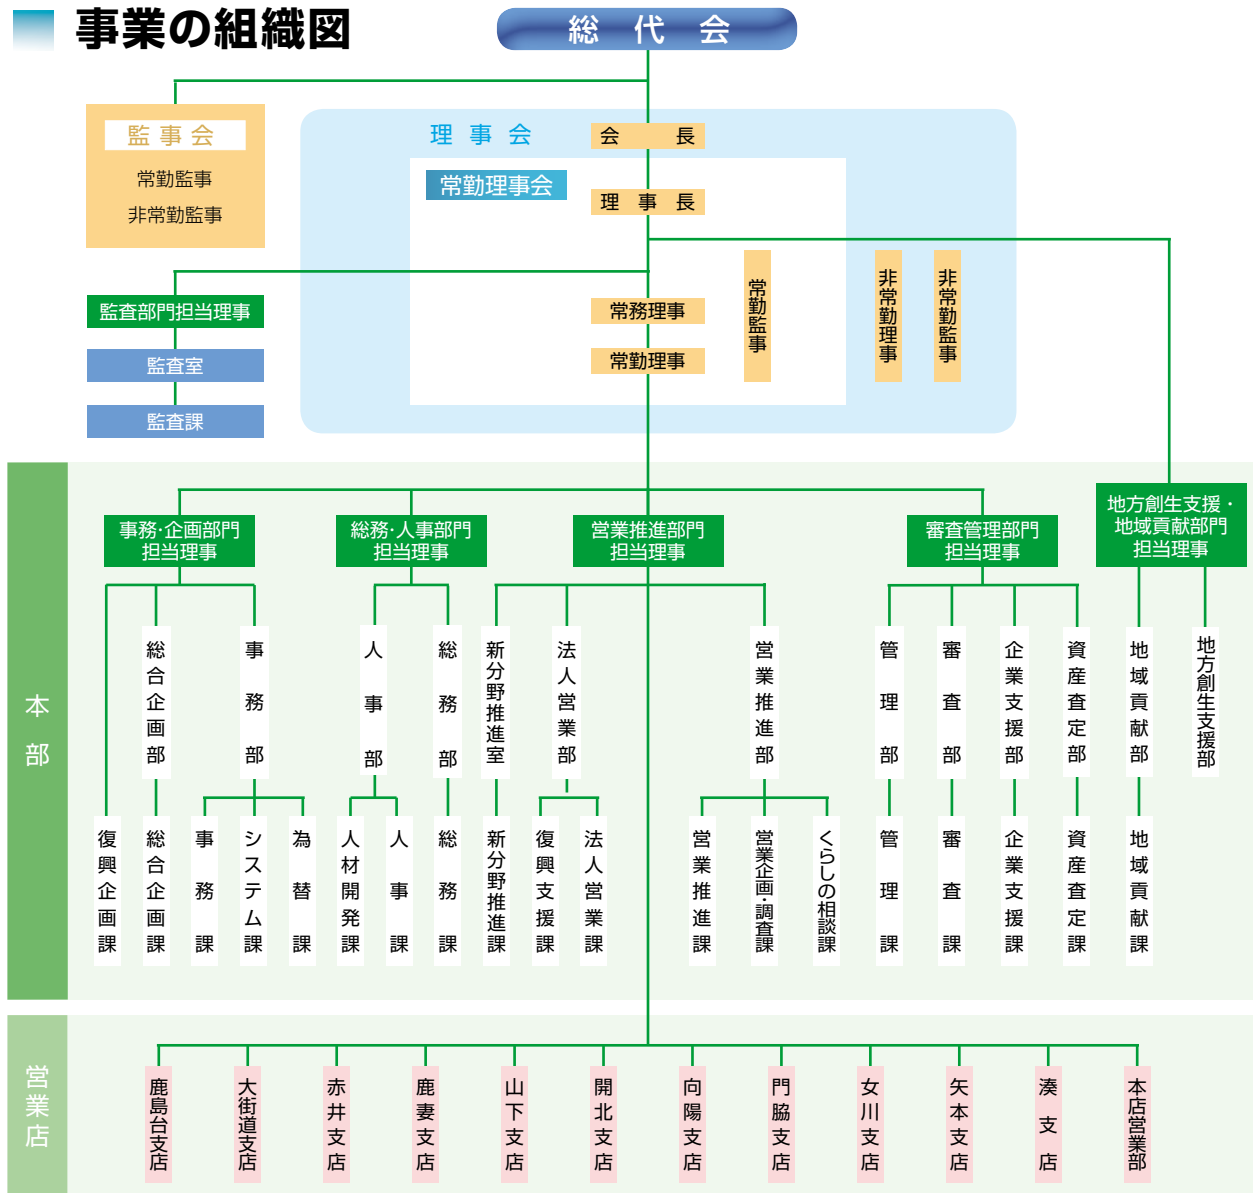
事業の組織図

総　代　会

監 事 会
常勤監事
非常勤監事

理 事 会
会　　長
常勤理事会
理　事　長
常務理事
常勤理事
常勤監事
非常勤理事
非常勤監事

監査部門担当理事
監査室
監査課

本部

事務·企画部門担当理事
総務·人事部門担当理事
営業推進部門担当理事
審査管理部門担当理事
地方創生支援・地域貢献部門担当理事

総合企画部
事務部
人事部
総務部
新分野推進室
法人営業部
営業推進部
管理部
審査部
企業支援部
資産査定部
地域貢献部
地方創生支援部

復興企画課
総合企画課
事務課
システム課
為替課
人材開発課
人事課
総務課
新分野推進課
復興支援課
法人営業課
営業推進課
営業企画·調査課
くらしの相談課
管理課
審査課
企業支援課
資産査定課
地域貢献課

営業店

鹿島台支店
大街道支店
赤井支店
鹿妻支店
山下支店
開北支店
向陽支店
門脇支店
女川支店
矢本支店
湊支店
本店営業部